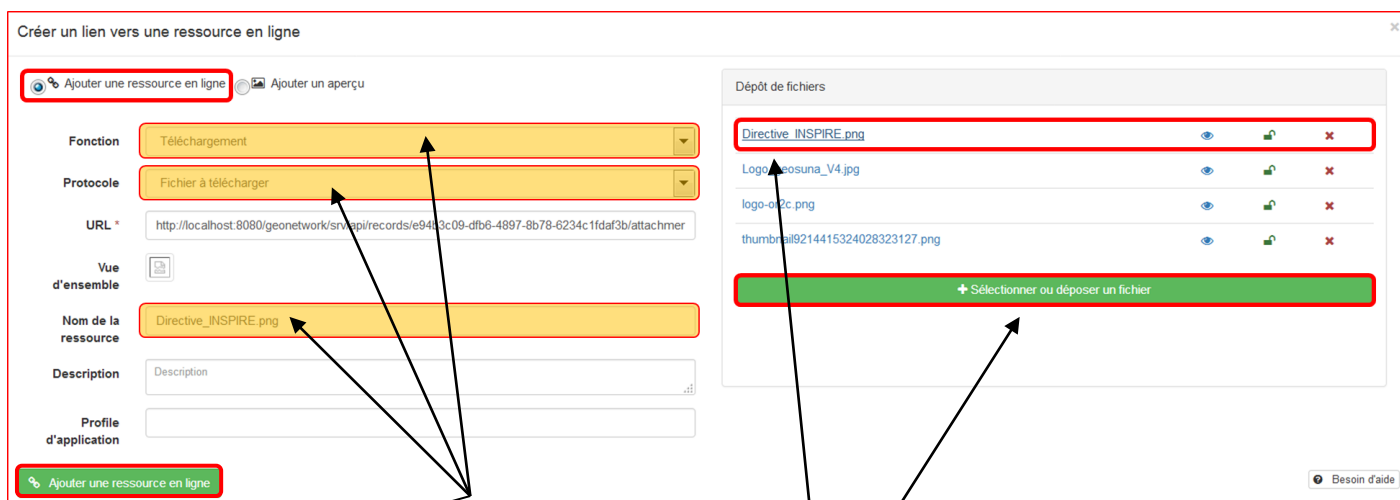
Créer un lien vers une ressource en ligne

×

Ajouter une ressource en ligne

Ajouter un aperçu

Fonction
Téléchargement

Protocole
Fichier à télécharger

URL *
http://localhost:8080/geonetwork/srv/api/records/e94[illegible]3c09-dfb6-4897-8b78-6234c1fdaf3b/attachmer

Vue d'ensemble

Nom de la ressource
Directive_INSPIRE.png

Description
Description

Profile d'application

Ajouter une ressource en ligne

Dépôt de fichiers

Directive_INSPIRE.png
Logo_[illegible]eosuna_V4.jpg
logo-o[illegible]2c.png
thumbn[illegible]il9214415324028323127.png

Sélectionner ou déposer un fichier

Besoin d'aide